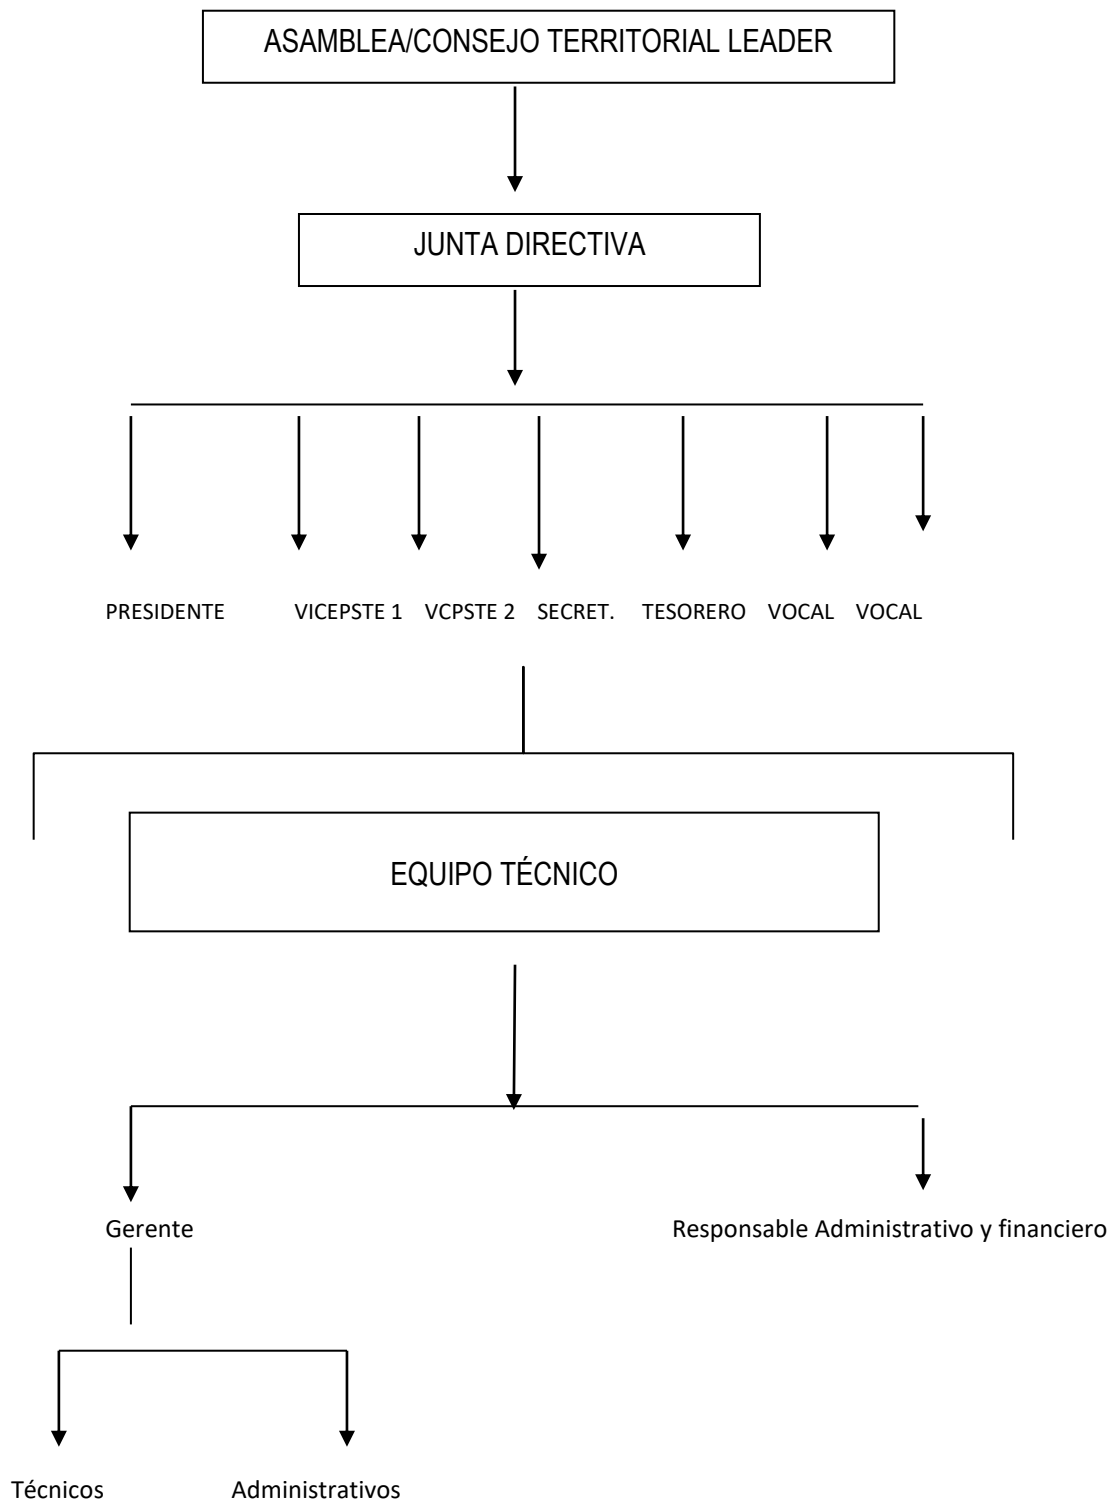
ASAMBLEA/CONSEJO TERRITORIAL LEADER

JUNTA DIRECTIVA

PRESIDENTE VICEPSTE 1 VCPSTE 2 SECRET. TESORERO VOCAL VOCAL

EQUIPO TÉCNICO

Gerente

Responsable Administrativo y financiero

Técnicos

Administrativos